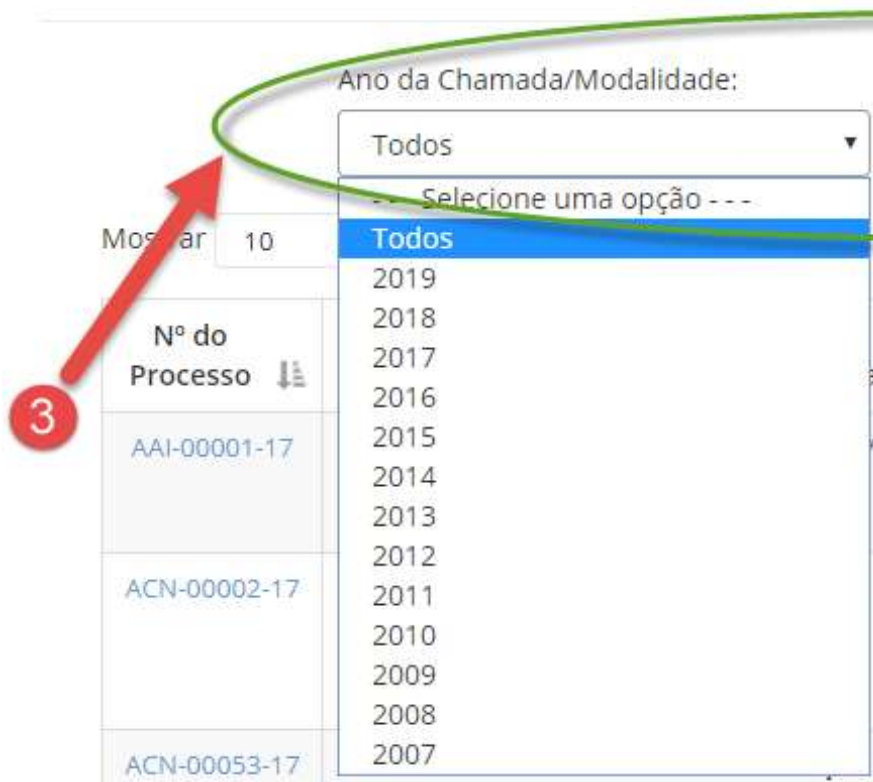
Ano da Chamada/Modalidade:

Todos

- - - Selecione uma opção - - -
Todos
2019
2018
2017
2016
2015
2014
2013
2012
2011
2010
2009
2008
2007

Mos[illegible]ar 10

3

Nº do Processo

AAI-00001-17

ACN-00002-17

ACN-00053-17